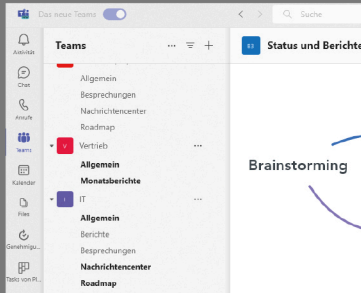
Das neue Teams

Suche

Aktivität

Chat

Anrufe

Teams

Kalender

Files

Genehmigu...

Tasks von Pl...

Teams

Allgemein

Besprechungen

Nachrichtencenter

Roadmap

V Vertrieb

Allgemein

Monatsberichte

I IT

Allgemein

Berichte

Besprechungen

Nachrichtencenter

Roadmap

Status und Berichte

Brainstorming